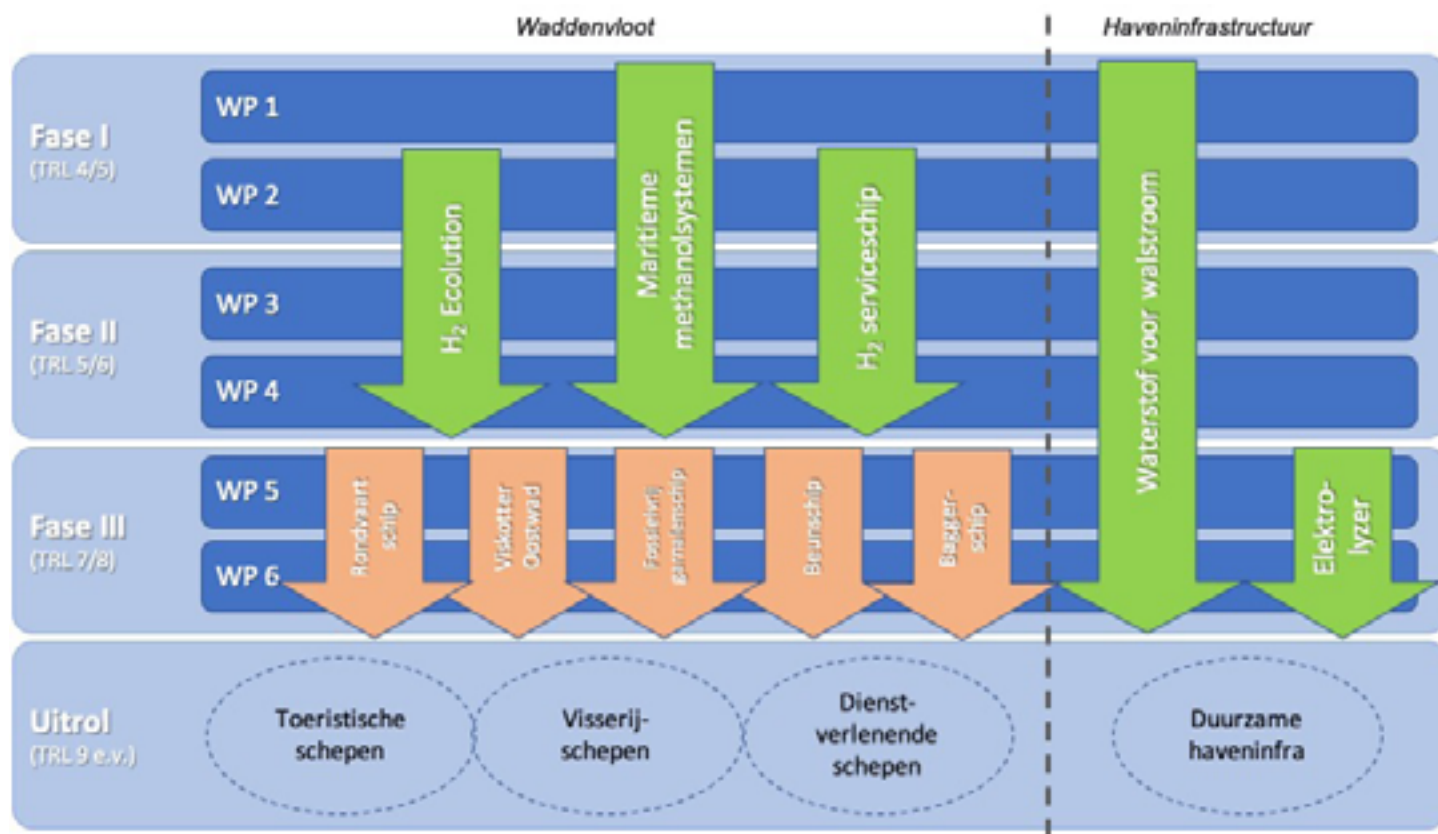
Waddenvloot

Haveninfrastructuur

Fase I
(TRL 4/5)

WP 1

WP 2

Fase II
(TRL 5/6)

WP 3

WP 4

Fase III
(TRL 7/8)

WP 5

WP 6

Uitrol
(TRL 9 e.v.)

$H_2$ Ecolution

Maritieme methanolsystemen

$H_2$ serviceschip

Waterstof voor walstroom

Rondvaart-schip

Viskotter Oostwad

Fossielvrij garnalenschip

Beunschip

Bagger-schip

Elektro-lyzer

Toeristische schepen

Visserij-schepen

Dienst-verlenende schepen

Duurzame haveninfra